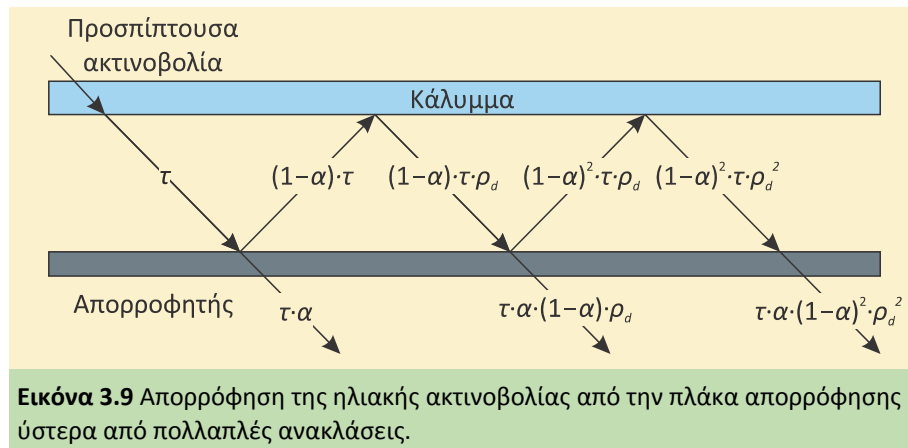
Προσπίπτουσα ακτινοβολία

Κάλυμμα

$\tau$

$(1-\alpha)\cdot\tau$

$(1-\alpha)\cdot\tau\cdot\rho_d$

$(1-\alpha)^2\cdot\tau\cdot\rho_d$

$(1-\alpha)^2\cdot\tau\cdot\rho_d^2$

Απορροφητής

$\tau\cdot\alpha$

$\tau\cdot\alpha\cdot(1-\alpha)\cdot\rho_d$

$\tau\cdot\alpha\cdot(1-\alpha)^2\cdot\rho_d^2$

**Εικόνα 3.9** Απορρόφηση της ηλιακής ακτινοβολίας από την πλάκα απορρόφησης ύστερα από πολλαπλές ανακλάσεις.